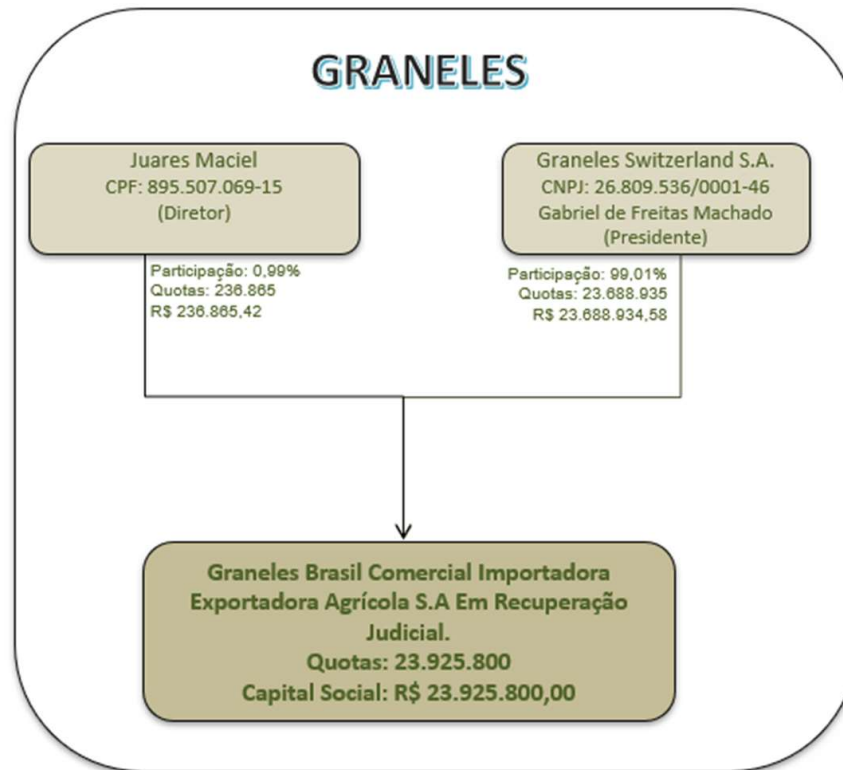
GRANELES

Juares Maciel
CPF: 895.507.069-15
(Diretor)

Participação: 0,99%
Quotas: 236.865
R$ 236.865,42

Graneles Switzerland S.A.
CNPJ: 26.809.536/0001-46
Gabriel de Freitas Machado
(Presidente)

Participação: 99,01%
Quotas: 23.688.935
R$ 23.688.934,58

Graneles Brasil Comercial Importadora Exportadora Agrícola S.A Em Recuperação Judicial.
Quotas: 23.925.800
Capital Social: R$ 23.925.800,00